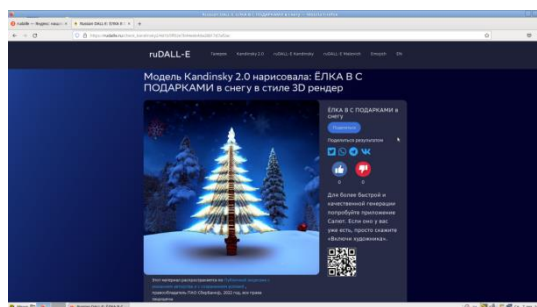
ruDALL-E

Галерея Kandinsky 2.0 ruDALL-E Kandinsky ruDALL-E Malevich Emojich EN

Модель Kandinsky 2.0 нарисовала: ЁЛКА В С ПОДАРКАМИ в снегу в стиле 3D рендер

ЁЛКА В С ПОДАРКАМИ в снегу

Поделиться результатом

Для более быстрой и качественной генерации попробуйте приложение Салют. Если оно у вас уже есть, просто скажите «Включи художника».

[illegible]